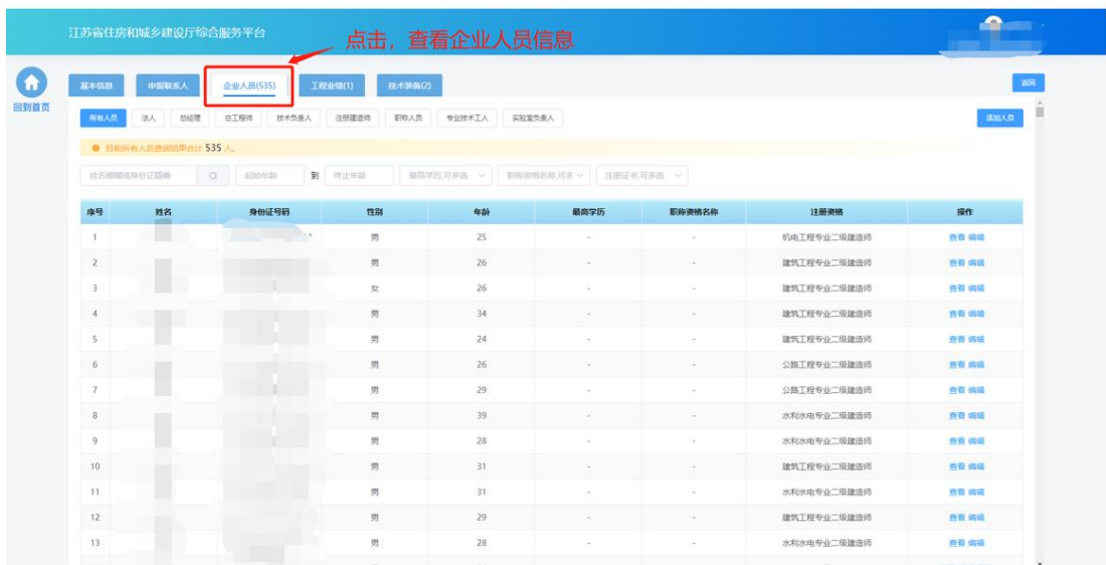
江苏省住房和城乡建设厅综合服务平台

点击，查看企业人员信息

回到首页

基本信息　申报联系人　企业人员(535)　工程业绩(1)　技术装备(2)

返回

所有人员　法人　总经理　总工程师　技术负责人　注册建造师　职称人员　专业技术工人　实验室负责人

添加人员

目前所有人员查询结果合计 535 人。

姓名模糊或身份证精确　起始年龄　到　终止年龄　最高学历,可多选　职称资格名称,可多　注册证书,可多选

| 序号 | 姓名 | 身份证号码 | 性别 | 年龄 | 最高学历 | 职称资格名称 | 注册资格 | 操作 |
|---|---|---|---|---|---|---|---|---|
| 1 | | | 男 | 25 | - | - | 机电工程专业二级建造师 | 查看 编辑 |
| 2 | | | 男 | 26 | - | - | 建筑工程专业二级建造师 | 查看 编辑 |
| 3 | | | 女 | 26 | - | - | 建筑工程专业二级建造师 | 查看 编辑 |
| 4 | | | 男 | 34 | - | - | 建筑工程专业二级建造师 | 查看 编辑 |
| 5 | | | 男 | 24 | - | - | 建筑工程专业二级建造师 | 查看 编辑 |
| 6 | | | 男 | 26 | - | - | 公路工程专业二级建造师 | 查看 编辑 |
| 7 | | | 男 | 29 | - | - | 公路工程专业二级建造师 | 查看 编辑 |
| 8 | | | 男 | 39 | - | - | 水利水电专业二级建造师 | 查看 编辑 |
| 9 | | | 男 | 28 | - | - | 水利水电专业二级建造师 | 查看 编辑 |
| 10 | | | 男 | 31 | - | - | 建筑工程专业二级建造师 | 查看 编辑 |
| 11 | | | 男 | 31 | - | - | 水利水电专业二级建造师 | 查看 编辑 |
| 12 | | | 男 | 29 | - | - | 建筑工程专业二级建造师 | 查看 编辑 |
| 13 | | | 男 | 28 | - | - | 水利水电专业二级建造师 | 查看 编辑 |